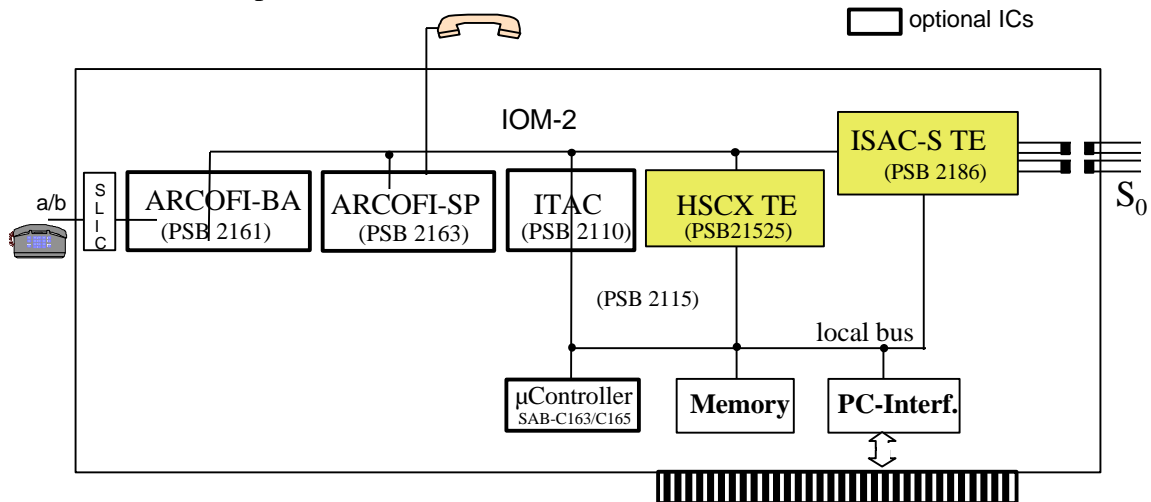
optional ICs

IOM-2

a/b

S
L
I
C

ARCOFI-BA
(PSB 2161)

ARCOFI-SP
(PSB 2163)

ITAC
(PSB 2110)

HSCX TE
(PSB21525)

ISAC-S TE
(PSB 2186)

$S_0$

(PSB 2115)

local bus

µController
SAB-C163/C165

Memory

PC-Interf.